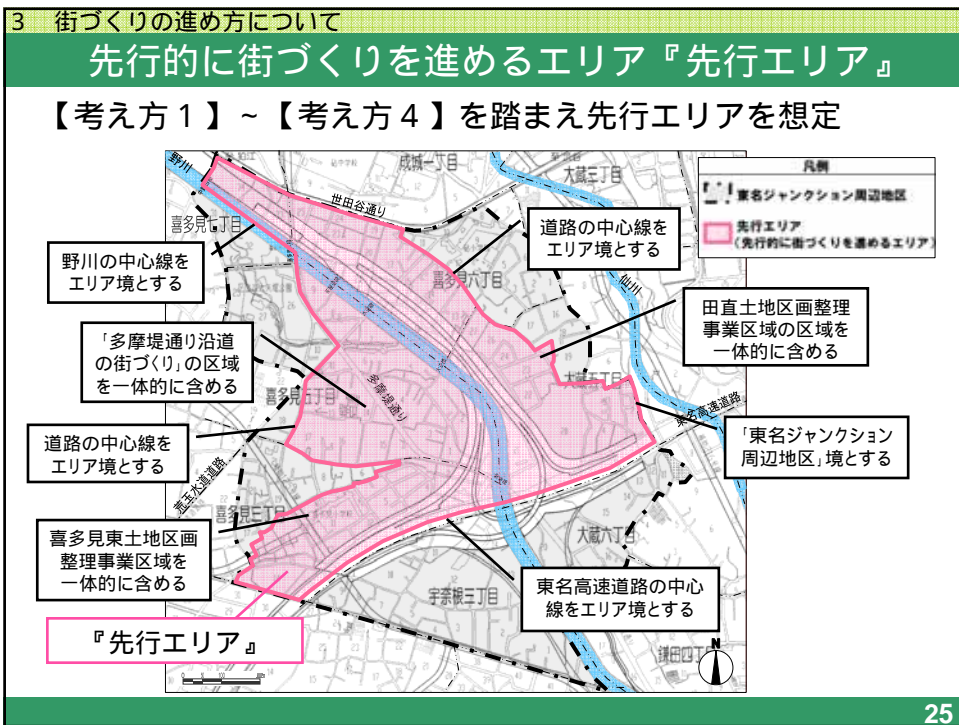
3　街づくりの進め方について

先行的に街づくりを進めるエリア『先行エリア』

【考え方１】～【考え方４】を踏まえ先行エリアを想定

凡例

東名ジャンクション周辺地区

先行エリア
（先行的に街づくりを進めるエリア）

野川

成城一丁目

大蔵三丁目

世田谷通り

喜多見七丁目

喜多見六丁目

仙川

大蔵五丁目

喜多見五丁目

多摩堤通り

東名高速道路

喜多見三丁目

大蔵六丁目

宇奈根三丁目

鎌田四丁目

世田谷通り

道路の中心線をエリア境とする

野川の中心線をエリア境とする

田直土地区画整理事業区域の区域を一体的に含める

「多摩堤通り沿道の街づくり」の区域を一体的に含める

道路の中心線をエリア境とする

「東名ジャンクション周辺地区」境とする

喜多見東土地区画整理事業区域を一体的に含める

東名高速道路の中心線をエリア境とする

『先行エリア』

N

25